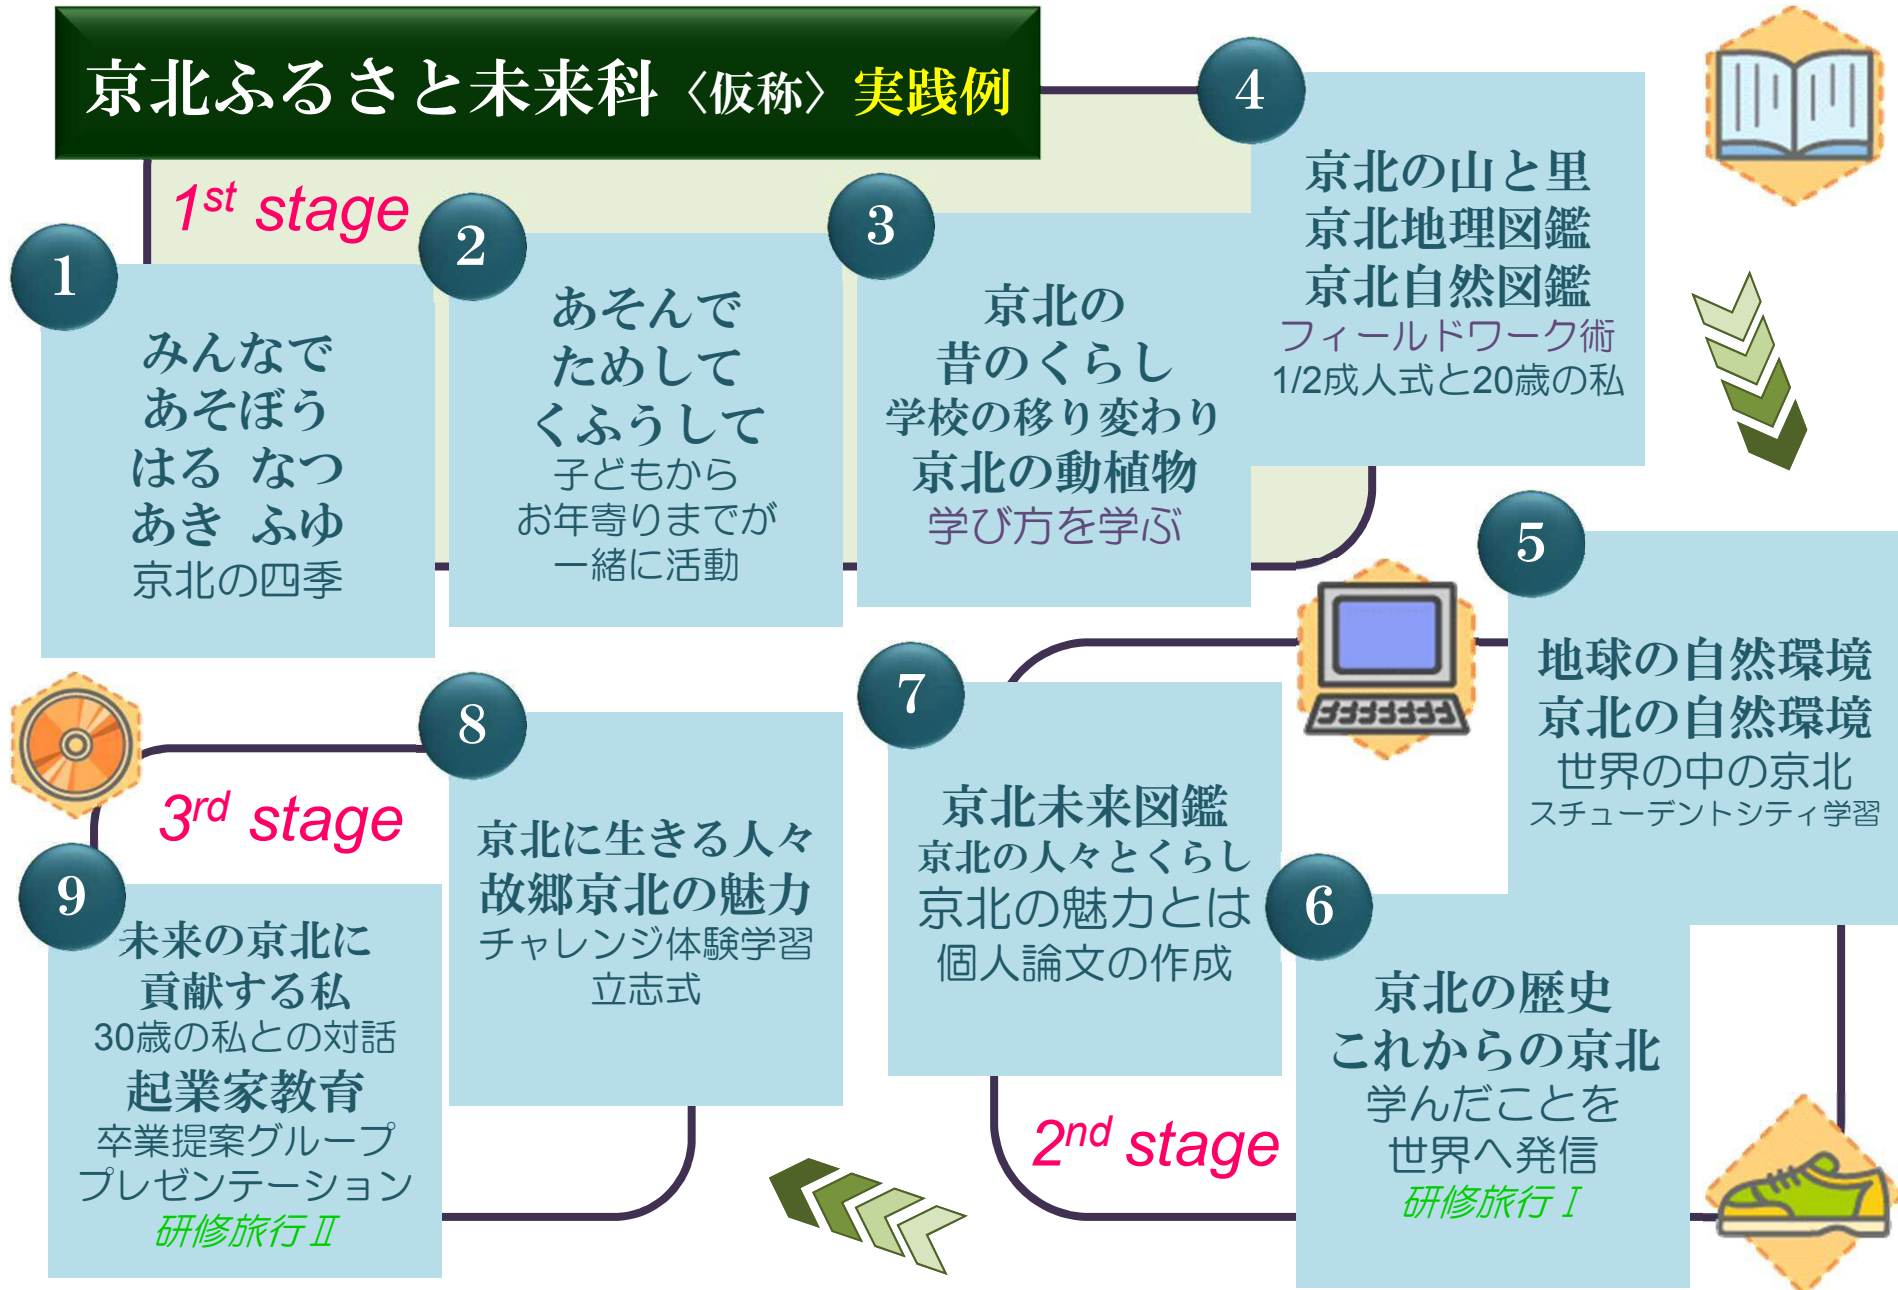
京北ふるさと未来科〈仮称〉実践例

$1^{st}$ stage

1
みんなで
あそぼう
はる なつ
あき ふゆ
京北の四季

2
あそんで
ためして
くふうして
子どもから
お年寄りまでが
一緒に活動

3
京北の
昔のくらし
学校の移り変わり
京北の動植物
学び方を学ぶ

4
京北の山と里
京北地理図鑑
京北自然図鑑
フィールドワーク術
1/2成人式と20歳の私

5
地球の自然環境
京北の自然環境
世界の中の京北
スチューデントシティ学習

6
京北の歴史
これからの京北
学んだことを
世界へ発信
研修旅行Ⅰ

$2^{nd}$ stage

7
京北未来図鑑
京北の人々とくらし
京北の魅力とは
個人論文の作成

8
京北に生きる人々
故郷京北の魅力
チャレンジ体験学習
立志式

$3^{rd}$ stage

9
未来の京北に
貢献する私
30歳の私との対話
起業家教育
卒業提案グループ
プレゼンテーション
研修旅行Ⅱ